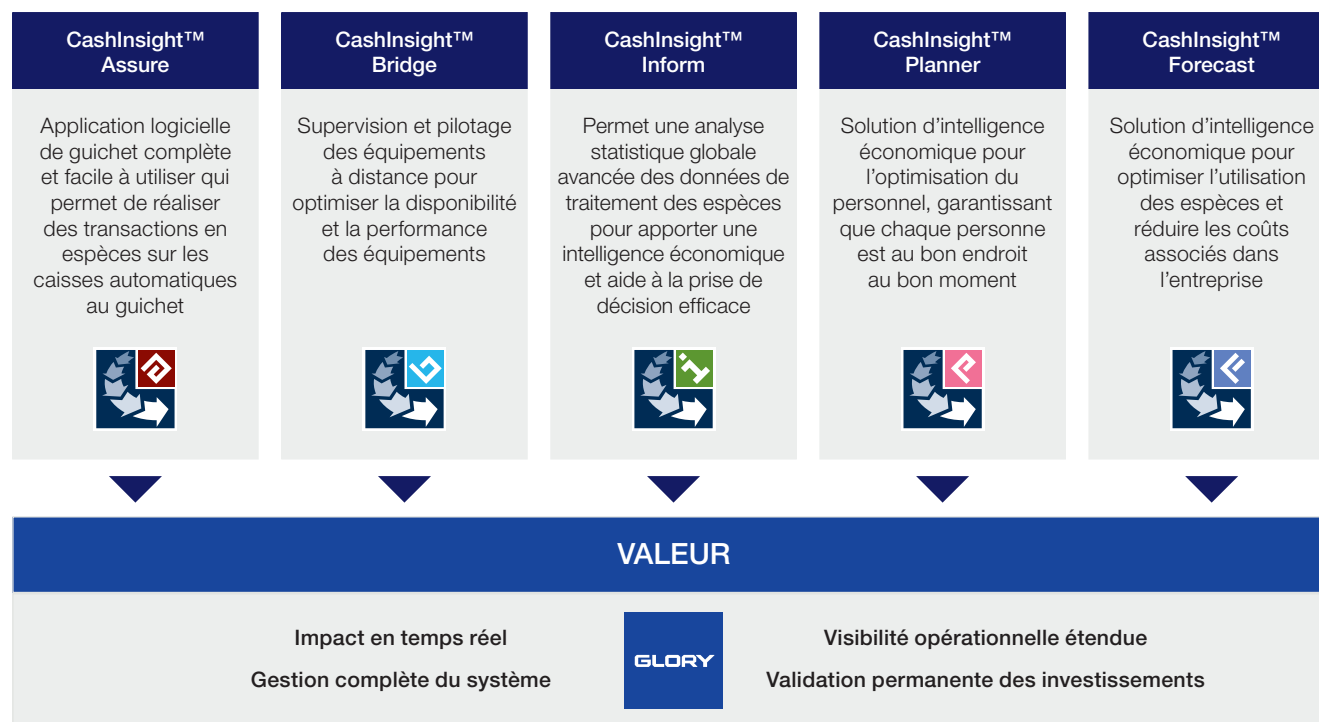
CashInsight™ Assure

Application logicielle de guichet complète et facile à utiliser qui permet de réaliser des transactions en espèces sur les caisses automatiques au guichet

CashInsight™ Bridge

Supervision et pilotage des équipements à distance pour optimiser la disponibilité et la performance des équipements

CashInsight™ Inform

Permet une analyse statistique globale avancée des données de traitement des espèces pour apporter une intelligence économique et aide à la prise de décision efficace

CashInsight™ Planner

Solution d'intelligence économique pour l'optimisation du personnel, garantissant que chaque personne est au bon endroit au bon moment

CashInsight™ Forecast

Solution d'intelligence économique pour optimiser l'utilisation des espèces et réduire les coûts associés dans l'entreprise

VALEUR

Impact en temps réel

Gestion complète du système

GLORY

Visibilité opérationnelle étendue

Validation permanente des investissements